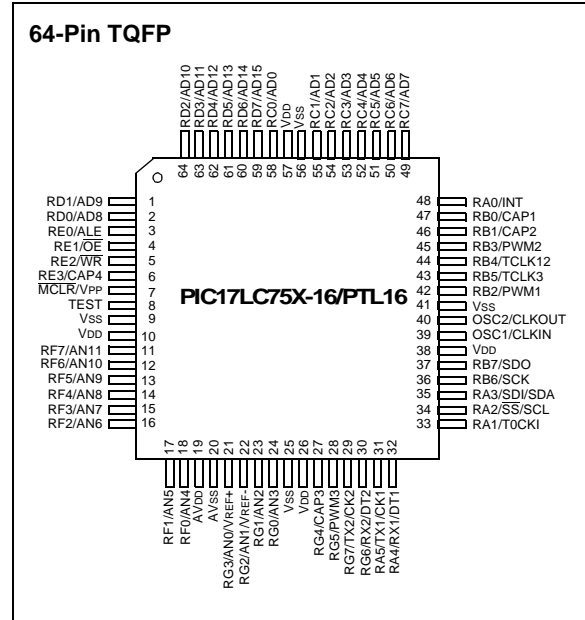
64-Pin TQFP

RD2/AD10 64
RD3/AD11 63
RD4/AD12 62
RD5/AD13 61
RD6/AD14 60
RD7/AD15 59
RC0/AD0 58
VDD 57
VSS 56
RC1/AD1 55
RC2/AD2 54
RC3/AD3 53
RC4/AD4 52
RC5/AD5 51
RC6/AD6 50
RC7/AD7 49

RD1/AD9 1
RD0/AD8 2
RE0/ALE 3
RE1/$\overline{OE}$ 4
RE2/$\overline{WR}$ 5
RE3/CAP4 6
$\overline{MCLR}$/VPP 7
TEST 8
VSS 9
VDD 10
RF7/AN11 11
RF6/AN10 12
RF5/AN9 13
RF4/AN8 14
RF3/AN7 15
RF2/AN6 16

PIC17LC75X-16/PTL16

48 RA0/INT
47 RB0/CAP1
46 RB1/CAP2
45 RB3/PWM2
44 RB4/TCLK12
43 RB5/TCLK3
42 RB2/PWM1
41 VSS
40 OSC2/CLKOUT
39 OSC1/CLKIN
38 VDD
37 RB7/SDO
36 RB6/SCK
35 RA3/$\overline{SDI}$/SDA
34 RA2/$\overline{SS}$/SCL
33 RA1/T0CKI

17 RF1/AN5
18 RF0/AN4
19 AVDD
20 AVSS
21 RG3/AN0/VREF+
22 RG2/AN1/VREF-
23 RG1/AN2
24 RG0/AN3
25 VSS
26 VDD
27 RG4/CAP3
28 RG5/PWM3
29 RG7/TX2/CK2
30 RG6/RX2/DT2
31 RA5/TX1/CK1
32 RA4/RX1/DT1